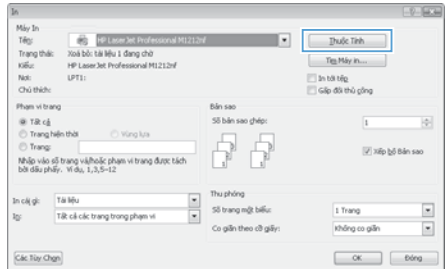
In

Máy In
Tên: HP LaserJet Professional M1212nf
Thuộc Tính
Trạng thái: Xoá bỏ: tài liệu 1 đang chờ
Kiểu: HP LaserJet Professional M1212nf
Tìm Máy in...
Nơi: LPT1:
In tới tệp
Chú thích:
Gấp đôi thủ công

Phạm vi trang
Tất cả
Trang hiện thời
Vùng lựa
Trang:
Nhập vào số trang và/hoặc phạm vi trang được tách bởi dấu phẩy. Ví dụ, 1,3,5–12

Bản sao
Số bản sao chép: 1
Xếp bộ bản sao

In cái gì: Tài liệu
In: Tất cả các trang trong phạm vi

Thu phóng
Số trang một biểu: 1 Trang
Co giãn theo cỡ giấy: Không co giãn

Các Tùy Chọn
OK
Đóng